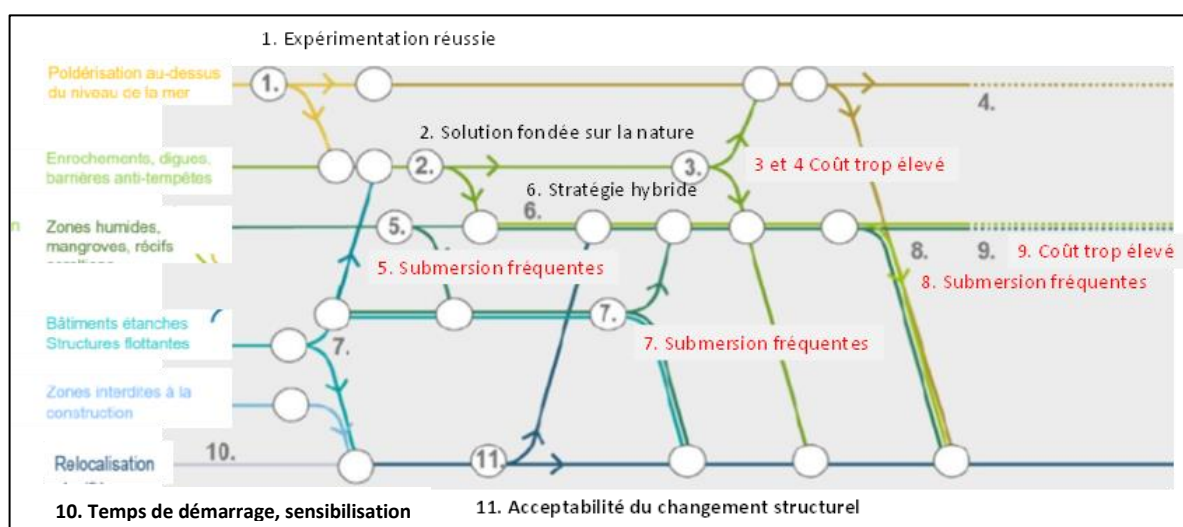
1. Expérimentation réussie

Poldérisation au-dessus du niveau de la mer

1.

4.

2. Solution fondée sur la nature

Enrochements, digues, barrières anti-tempêtes

2.

3.

3 et 4 Coût trop élevé

6. Stratégie hybride

Zones humides, mangroves, récifs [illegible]

5.

6.

8.

9.

9. Coût trop élevé

5. Submersion fréquentes

8. Submersion fréquentes

Bâtiments étanches Structures flottantes

7.

7.

7. Submersion fréquentes

Zones interdites à la construction

Relocalisation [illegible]

10.

11.

10. Temps de démarrage, sensibilisation

11. Acceptabilité du changement structurel